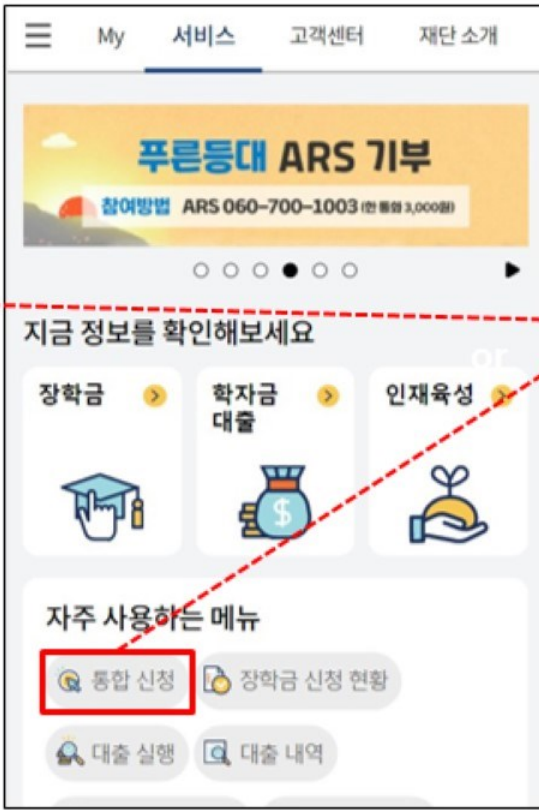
My 서비스 고객센터 재단 소개

푸른등대 ARS 기부

참여방법 ARS 060-700-1003 (한 통화 3,000원)

지금 정보를 확인해보세요

or

장학금

학자금 대출

인재육성

자주 사용하는 메뉴

통합 신청

장학금 신청 현황

대출 실행

대출 내역